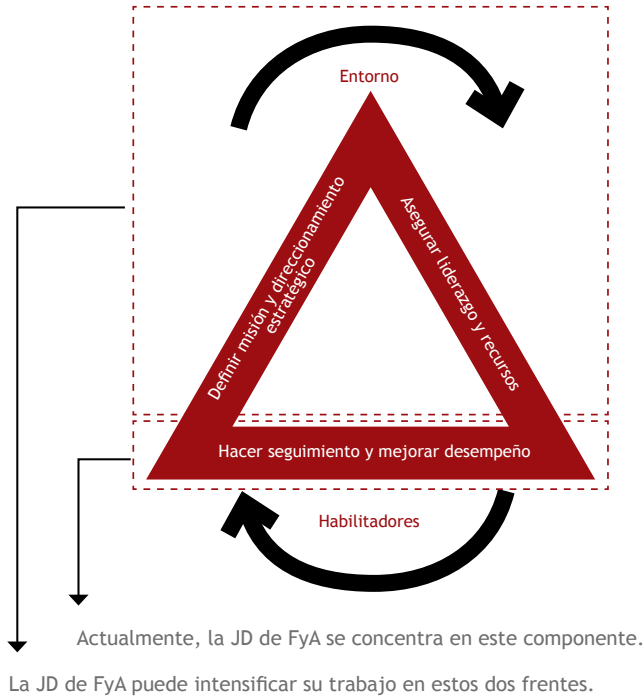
Entorno

Definir misión y direccionamiento estratégico

Asegurar liderazgo y recursos

Hacer seguimiento y mejorar desempeño

Habilitadores

Actualmente, la JD de FyA se concentra en este componente.

La JD de FyA puede intensificar su trabajo en estos dos frentes.